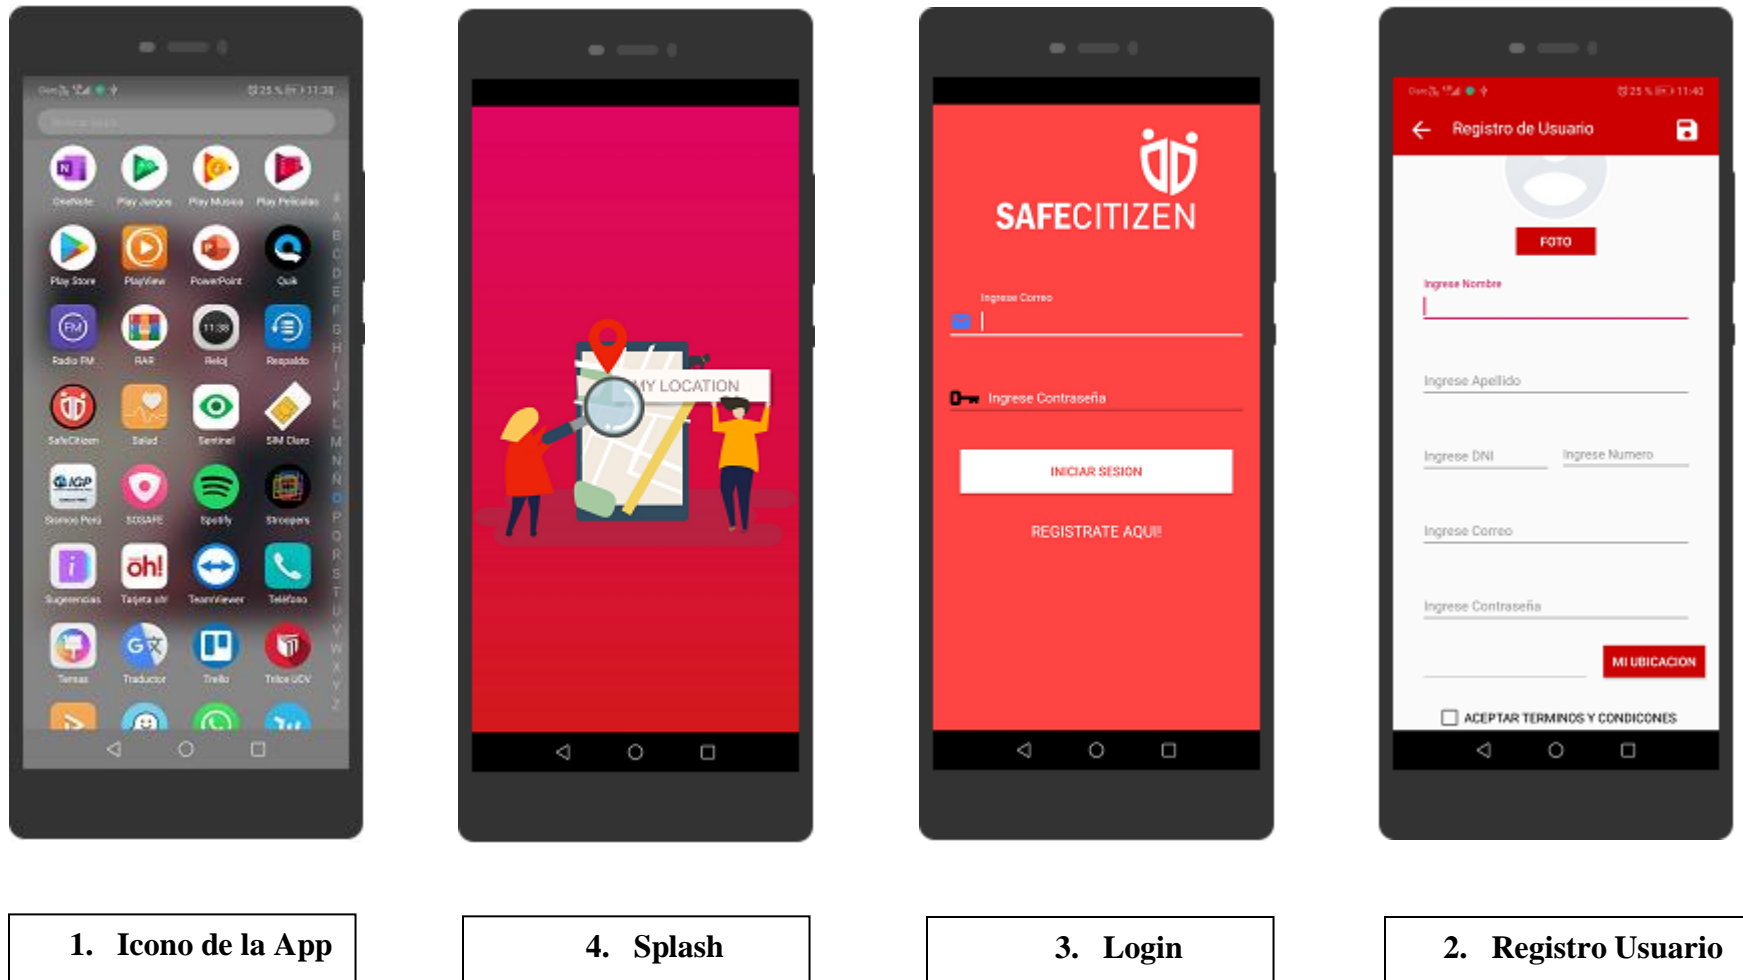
Claro 25% 11:38

OneNote Play Juegos Play Música Play Películas

Play Store PlayView PowerPoint Quik

Radio FM RAR Reloj Respaldo

SafeCitizen Salud Sentinel SIM Claro

Somos Perú SOSAFE Spotify Stroopers

Sugerencias Tarjeta oh! TeamViewer Teléfono

Temas Traductor Trello Trilce UCV

MY LOCATION

SAFECITIZEN

Ingrese Correo

Ingrese Contraseña

INICIAR SESION

REGISTRATE AQUI!

25% 11:40

Registro de Usuario

FOTO

Ingrese Nombre

Ingrese Apellido

Ingrese DNI

Ingrese Numero

Ingrese Correo

Ingrese Contraseña

MI UBICACION

ACEPTAR TERMINOS Y CONDICONES

1. Icono de la App

4. Splash

3. Login

2. Registro Usuario